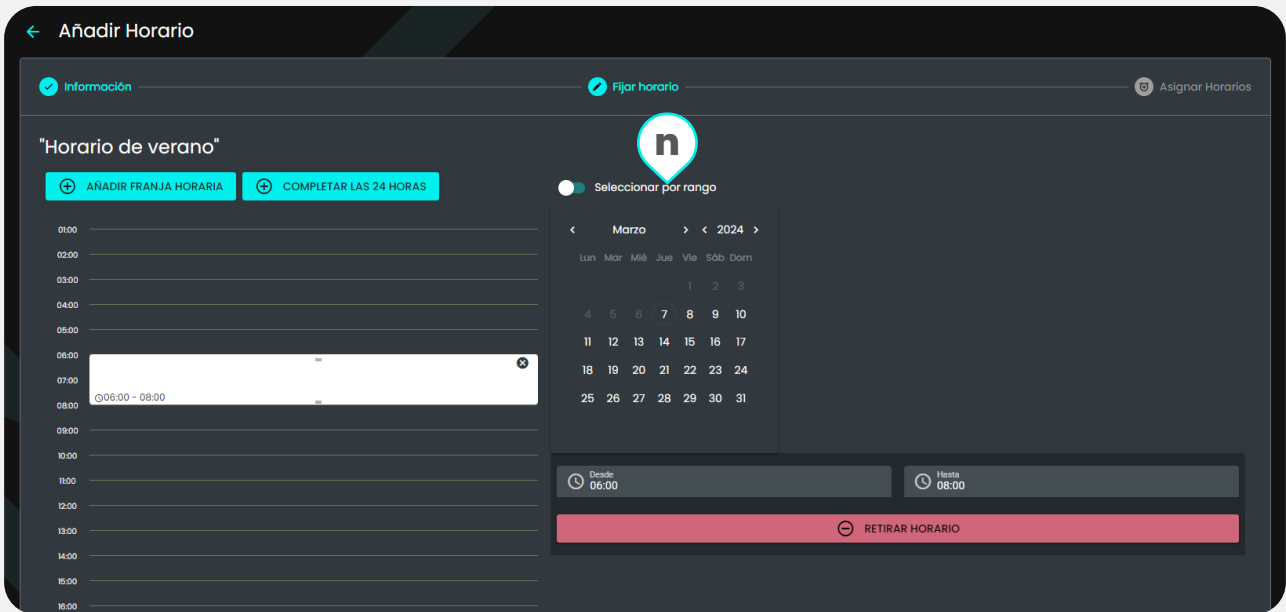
← Añadir Horario

Información Fijar horario Asignar Horarios

"Horario de verano"

n

AÑADIR FRANJA HORARIA COMPLETAR LAS 24 HORAS

Seleccionar por rango

01:00
02:00
03:00
04:00
05:00
06:00
07:00
08:00
09:00
10:00
11:00
12:00
13:00
14:00
15:00
16:00

06:00 - 08:00

‹ Marzo › ‹ 2024 ›

| Lun | Mar | Mié | Jue | Vie | Sáb | Dom |
|---|---|---|---|---|---|---|
| | | | | 1 | 2 | 3 |
| 4 | 5 | 6 | 7 | 8 | 9 | 10 |
| 11 | 12 | 13 | 14 | 15 | 16 | 17 |
| 18 | 19 | 20 | 21 | 22 | 23 | 24 |
| 25 | 26 | 27 | 28 | 29 | 30 | 31 |

Desde
06:00

Hasta
08:00

RETIRAR HORARIO